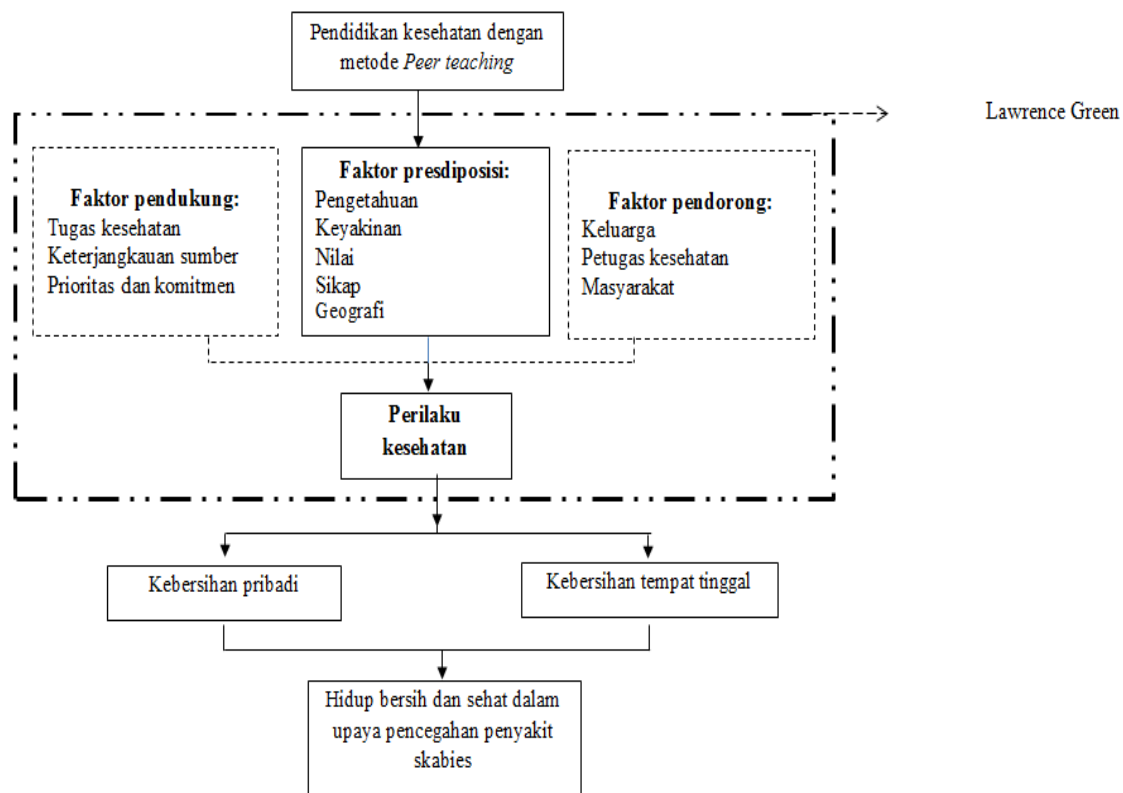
Pendidikan kesehatan dengan metode Peer teaching

Lawrence Green

Faktor pendukung:
Tugas kesehatan
Keterjangkauan sumber
Prioritas dan komitmen

Faktor presdiposisi:
Pengetahuan
Keyakinan
Nilai
Sikap
Geografi

Faktor pendorong:
Keluarga
Petugas kesehatan
Masyarakat

Perilaku kesehatan

Kebersihan pribadi

Kebersihan tempat tinggal

Hidup bersih dan sehat dalam upaya pencegahan penyakit skabies